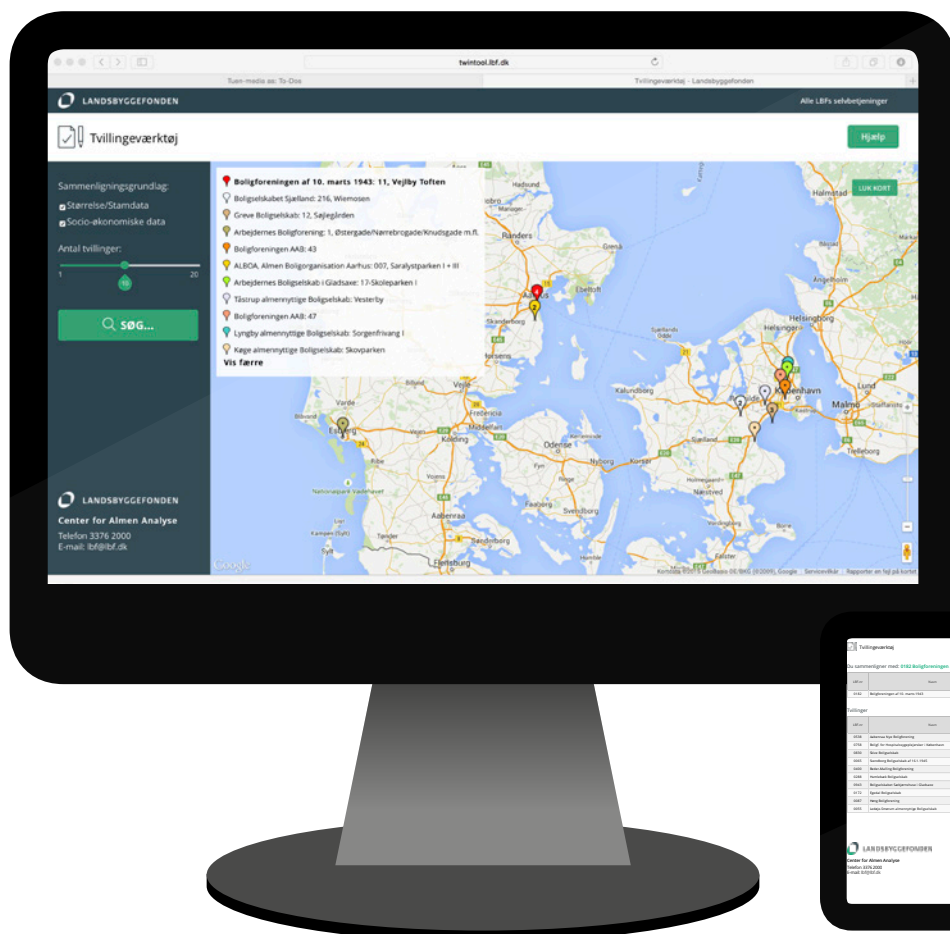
twintool.lbf.dk

Tuen-media as: To-Dos

Tvillingeværktøj – Landsbyggefonden

LANDSBYGGEFONDEN

Alle LBFs selvbetjeninger

Tvillingeværktøj

Hjælp

Sammenligningsgrundlag:

Størrelse/Stamdata

Socio-økonomiske data

Antal tvillinger:

1

10

20

SØG...

LANDSBYGGEFONDEN

Center for Almen Analyse

Telefon 3376 2000

E-mail: lbf@lbf.dk

Boligforeningen af 10. marts 1943: 11, Vejlby Toften

Boligselskabet Sjælland: 216, Wiemosen

Greve Boligselskab: 12, Søjlegården

Arbejdernes Boligforening: 1, Østergade/Nørrebrogade/Knudsgade m.fl.

Boligforeningen AAB: 43

ALBOA, Almen Boligorganisation Aarhus: 007, Saralystparken I + III

Arbejdernes Boligselskab i Gladsaxe: 17-Skoleparken I

Tåstrup almennyttige Boligselskab: Vesterby

Boligforeningen AAB: 47

Lyngby almennyttige Boligselskab: Sorgenfrivang I

Køge almennyttige Boligselskab: Skovparken

Vis færre

LUK KORT

Hadsund

Randers

Grenå

Ebeltoft

Halmstad

Ängelholm

Helsingborg

Helsingør

Kalundborg

København

Malmö

Lund

Trelleborg

Vejle

Fredericia

Kolding

Middelfart

Odense

Nyborg

Korsør

Sjælland

Næstved

Esbjerg

Vojens

Aabenraa

Svendborg

Sønderborg

Flensburg

Nationalpark Vadehavet

Kampen (Sylt)

Tønder

Sylt

Google

Kortdata ©2015 GeoBasis-DE/BKG (©2009), Google   Servicevilkår   Rapporter en fejl på kortet

Tvillingeværktøj

Du sammenligner med: 0142 Boligforeningen

Tvillinger

LANDSBYGGEFONDEN

Center for Almen Analyse